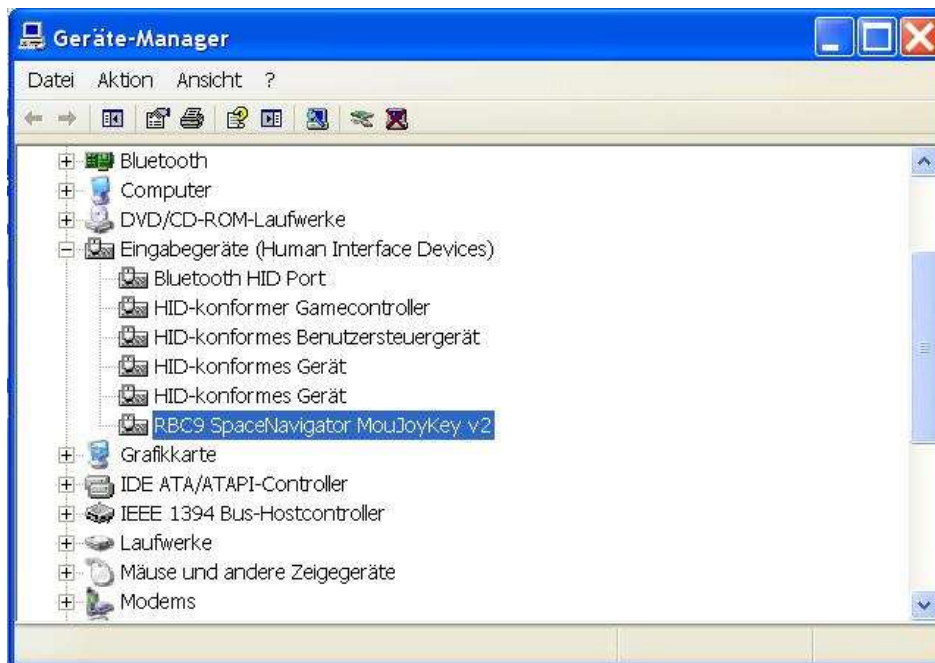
Geräte-Manager

Datei Aktion Ansicht ?

Bluetooth
Computer
DVD/CD-ROM-Laufwerke
Eingabegeräte (Human Interface Devices)
Bluetooth HID Port
HID-konformer Gamecontroller
HID-konformes Benutzersteuergerät
HID-konformes Gerät
HID-konformes Gerät
RBC9 SpaceNavigator MouJoyKey v2
Grafikkarte
IDE ATA/ATAPI-Controller
IEEE 1394 Bus-Hostcontroller
Laufwerke
Mäuse und andere Zeigegeräte
Modems